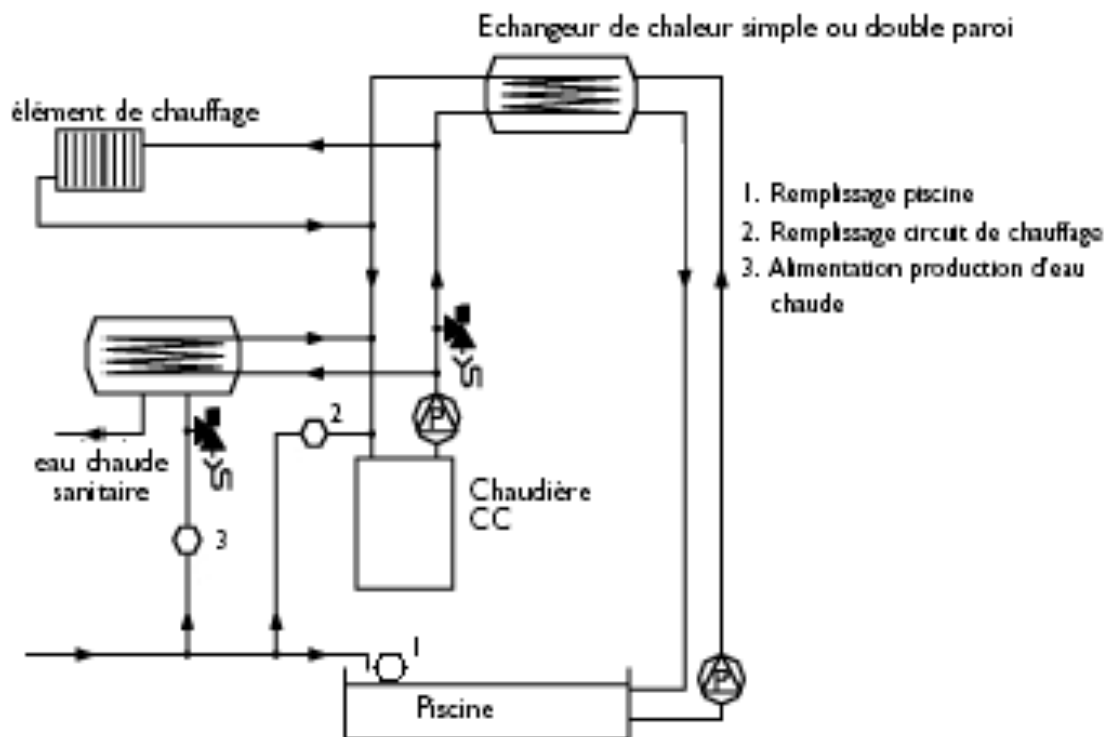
Echangeur de chaleur simple ou double paroi

élément de chauffage

1. Remplissage piscine
2. Remplissage circuit de chauffage
3. Alimentation production d'eau chaude

YS

YS

2

eau chaude sanitaire

Chaudière CC

3

1

Piscine